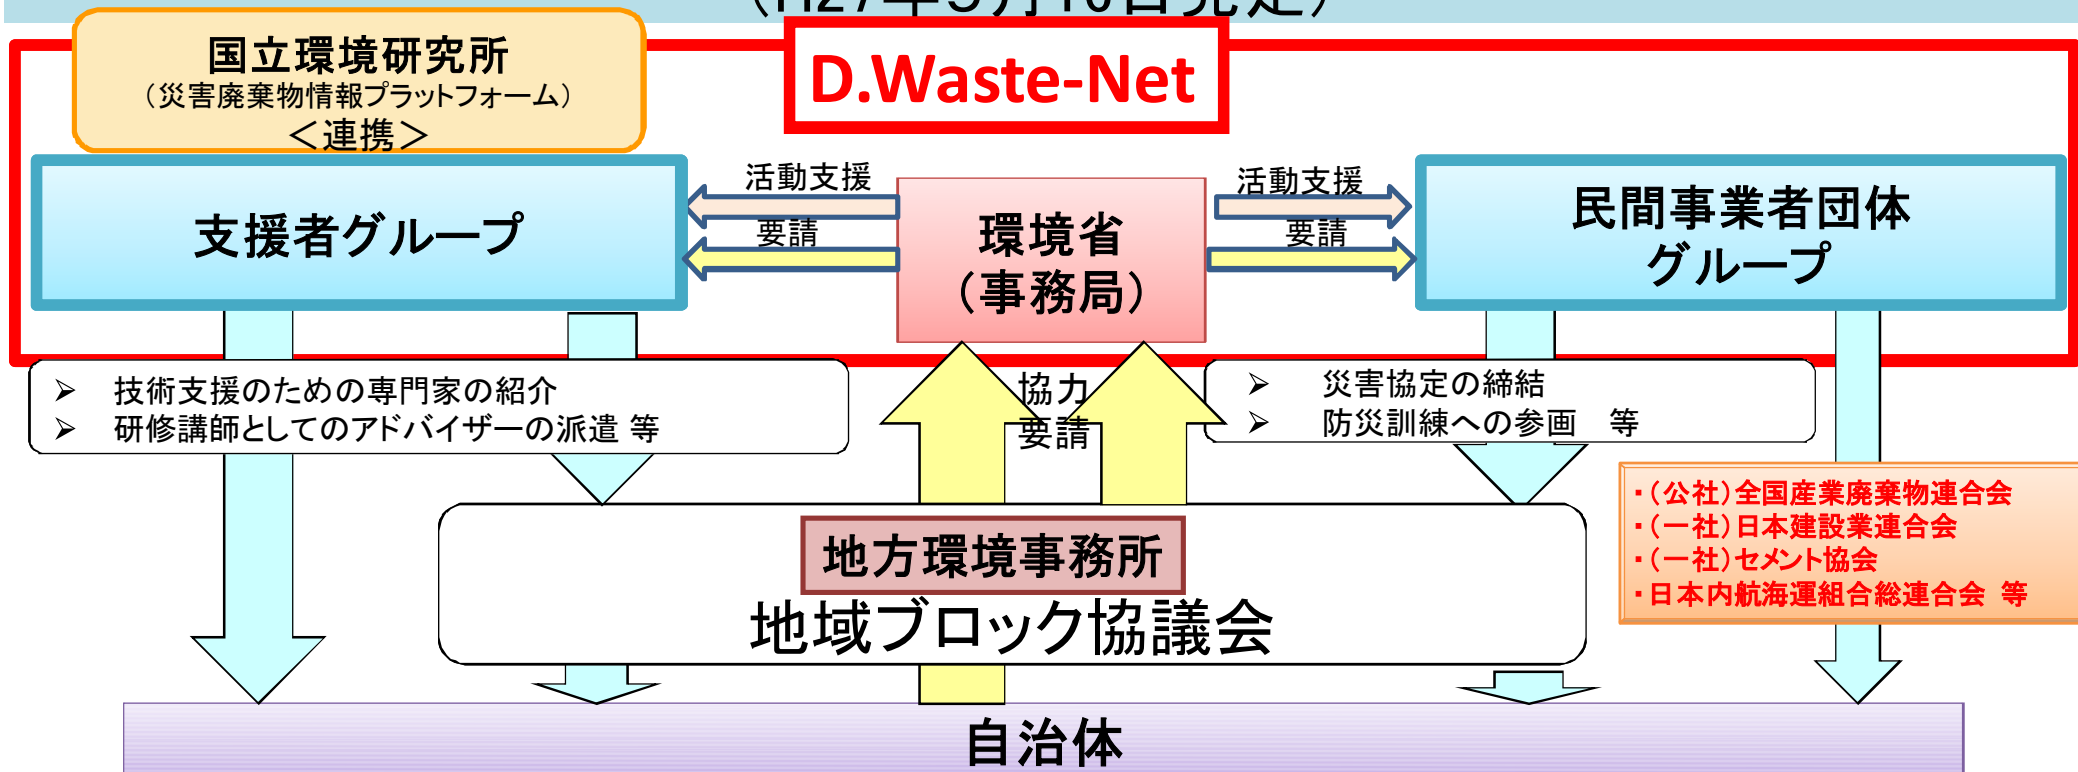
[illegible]

国立環境研究所
（災害廃棄物情報プラットフォーム）
＜連携＞

D.Waste-Net

活動支援
要請

活動支援
要請

支援者グループ

環境省
（事務局）

民間事業者団体
グループ

➤ 技術支援のための専門家の紹介
➤ 研修講師としてのアドバイザーの派遣 等

協力
要請

➤ 災害協定の締結
➤ 防災訓練への参画　等

・（公社）全国産業廃棄物連合会
・（一社）日本建設業連合会
・（一社）セメント協会
・日本内航海運組合総連合会　等

地方環境事務所
地域ブロック協議会

自治体